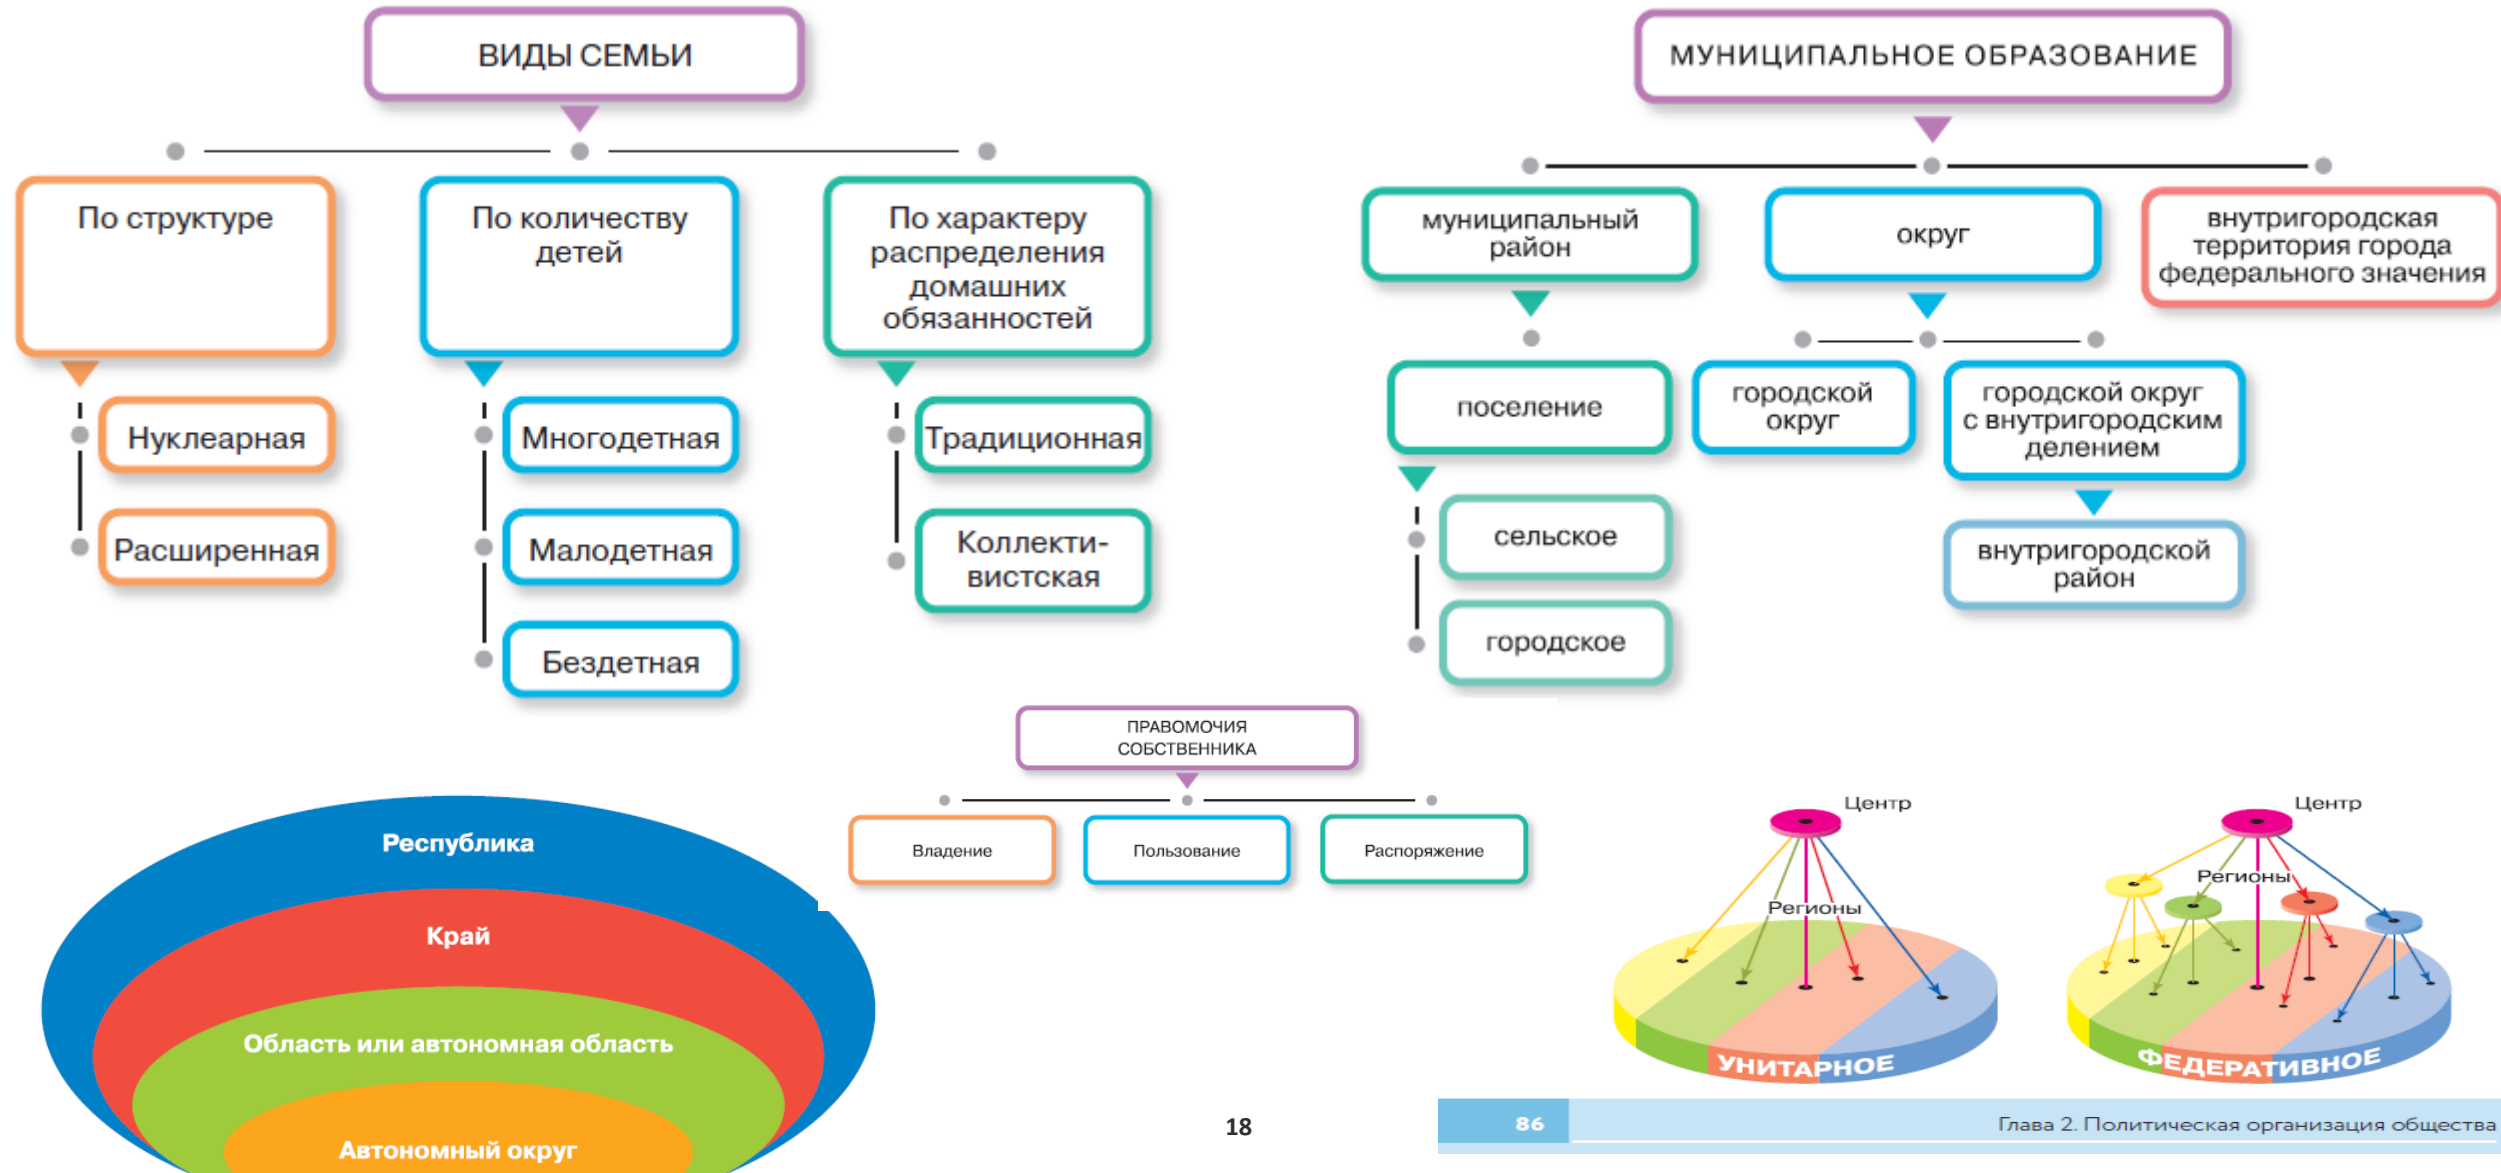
ВИДЫ СЕМЬИ

По структуре

Нуклеарная

Расширенная

По количеству детей

Многодетная

Малодетная

Бездетная

По характеру распределения домашних обязанностей

Традиционная

Коллективистская

МУНИЦИПАЛЬНОЕ ОБРАЗОВАНИЕ

муниципальный район

поселение

сельское

городское

округ

городской округ

городской округ с внутригородским делением

внутригородской район

внутригородская территория города федерального значения

ПРАВОМОЧИЯ СОБСТВЕННИКА

Владение

Пользование

Распоряжение

Республика

Край

Область или автономная область

Автономный округ

18

Центр

Регионы

УНИТАРНОЕ

Центр

Регионы

ФЕДЕРАТИВНОЕ

86

Глава 2. Политическая организация общества